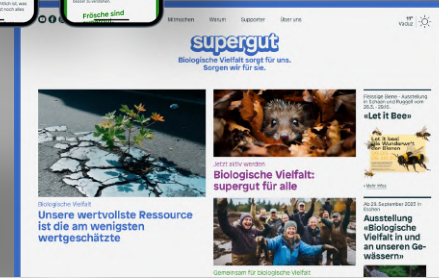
Frösche sind

Mitmachen Warum Supporter Über uns

11° Vaduz

supergut

Biologische Vielfalt sorgt für uns. Sorgen wir für sie.

Biologische Vielfalt

Unsere wertvollste Ressource ist die am wenigsten wertgeschätzte

Jetzt aktiv werden

Biologische Vielfalt: supergut für alle

Gemeinsam für biologische Vielfalt

«Let it Bee»

Ausstellung «Biologische Vielfalt in und an unseren Gewässern»